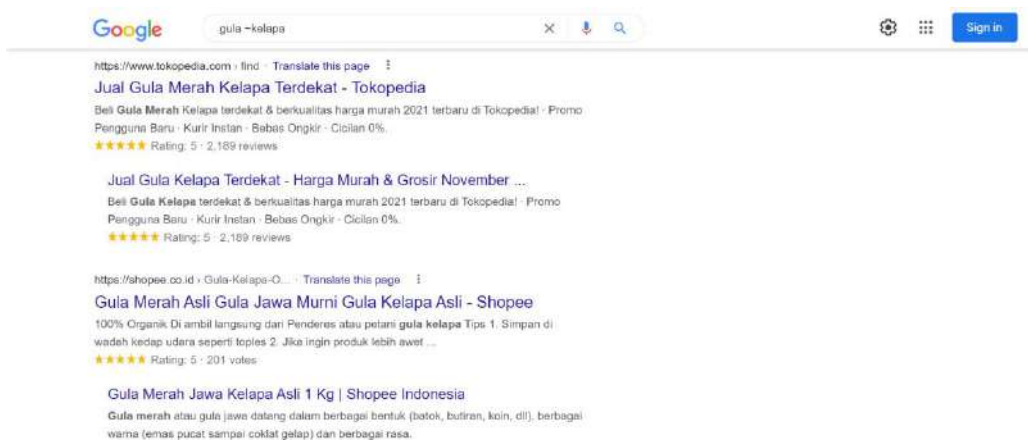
Google

gula −kelapa

Sign in

https://www.tokopedia.com › find · Translate this page

Jual Gula Merah Kelapa Terdekat - Tokopedia

Beli Gula Merah Kelapa terdekat & berkualitas harga murah 2021 terbaru di Tokopedia! · Promo Pengguna Baru · Kurir Instan · Bebas Ongkir · Cicilan 0%.

★★★★★ Rating: 5 · 2,189 reviews

Jual Gula Kelapa Terdekat - Harga Murah & Grosir November ...

Beli Gula Kelapa terdekat & berkualitas harga murah 2021 terbaru di Tokopedia! · Promo Pengguna Baru · Kurir Instan · Bebas Ongkir · Cicilan 0%.

★★★★★ Rating: 5 · 2,189 reviews

https://shopee.co.id › Gula-Kelapa-O... · Translate this page

Gula Merah Asli Gula Jawa Murni Gula Kelapa Asli - Shopee

100% Organik Di ambil langsung dari Penderes atau petani gula kelapa Tips 1. Simpan di wadah kedap udara seperti toples 2. Jika ingin produk lebih awet ...

★★★★★ Rating: 5 · 201 votes

Gula Merah Jawa Kelapa Asli 1 Kg | Shopee Indonesia

Gula merah atau gula jawa datang dalam berbagai bentuk (batok, butiran, koin, dll). berbagai warna (emas pucat sampai coklat gelap) dan berbagai rasa.